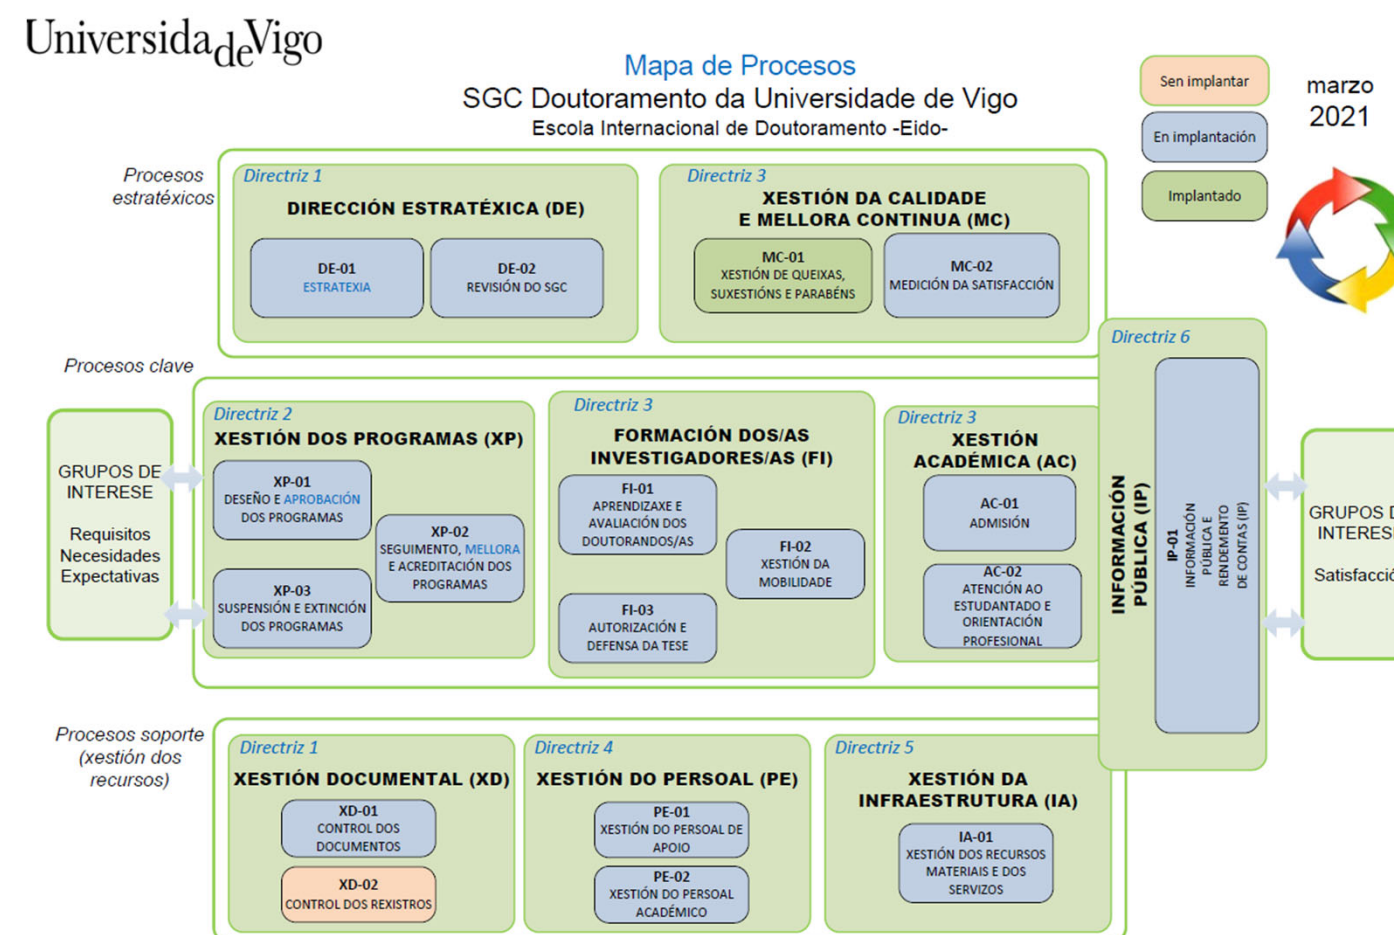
UniversidadeVigo

Mapa de Procesos
SGC Doutoramento da Universidade de Vigo
Escola Internacional de Doutoramento -Eido-

Sen implantar
En implantación
Implantado

marzo 2021

Procesos estratéxicos

Directriz 1
DIRECCIÓN ESTRATÉXICA (DE)
DE-01 ESTRATEXIA
DE-02 REVISIÓN DO SGC

Directriz 3
XESTIÓN DA CALIDADE E MELLORA CONTINUA (MC)
MC-01 XESTIÓN DE QUEIXAS, SUXESTIÓNS E PARABÉNS
MC-02 MEDICIÓN DA SATISFACCIÓN

Procesos clave

GRUPOS DE INTERESE
Requisitos
Necesidades
Expectativas

Directriz 2
XESTIÓN DOS PROGRAMAS (XP)
XP-01 DESEÑO E APROBACIÓN DOS PROGRAMAS
XP-02 SEGUIMENTO, MELLORA E ACREDITACIÓN DOS PROGRAMAS
XP-03 SUSPENSIÓN E EXTINCIÓN DOS PROGRAMAS

Directriz 3
FORMACIÓN DOS/AS INVESTIGADORES/AS (FI)
FI-01 APRENDIZAXE E AVALIACIÓN DOS DOUTORANDOS/AS
FI-02 XESTIÓN DA MOBILIDADE
FI-03 AUTORIZACIÓN E DEFENSA DA TESE

Directriz 3
XESTIÓN ACADÉMICA (AC)
AC-01 ADMISIÓN
AC-02 ATENCIÓN AO ESTUDANTADO E ORIENTACIÓN PROFESIONAL

Directriz 6
INFORMACIÓN PÚBLICA (IP)
IP-01 INFORMACIÓN PÚBLICA E RENDEMENTO DE CONTAS (IP)

GRUPOS D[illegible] INTERES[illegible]
Satisfacció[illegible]

Procesos soporte (xestión dos recursos)

Directriz 1
XESTIÓN DOCUMENTAL (XD)
XD-01 CONTROL DOS DOCUMENTOS
XD-02 CONTROL DOS REXISTROS

Directriz 4
XESTIÓN DO PERSOAL (PE)
PE-01 XESTIÓN DO PERSOAL DE APOIO
PE-02 XESTIÓN DO PERSOAL ACADÉMICO

Directriz 5
XESTIÓN DA INFRAESTRUTURA (IA)
IA-01 XESTIÓN DOS RECURSOS MATERIAIS E DOS SERVIZOS